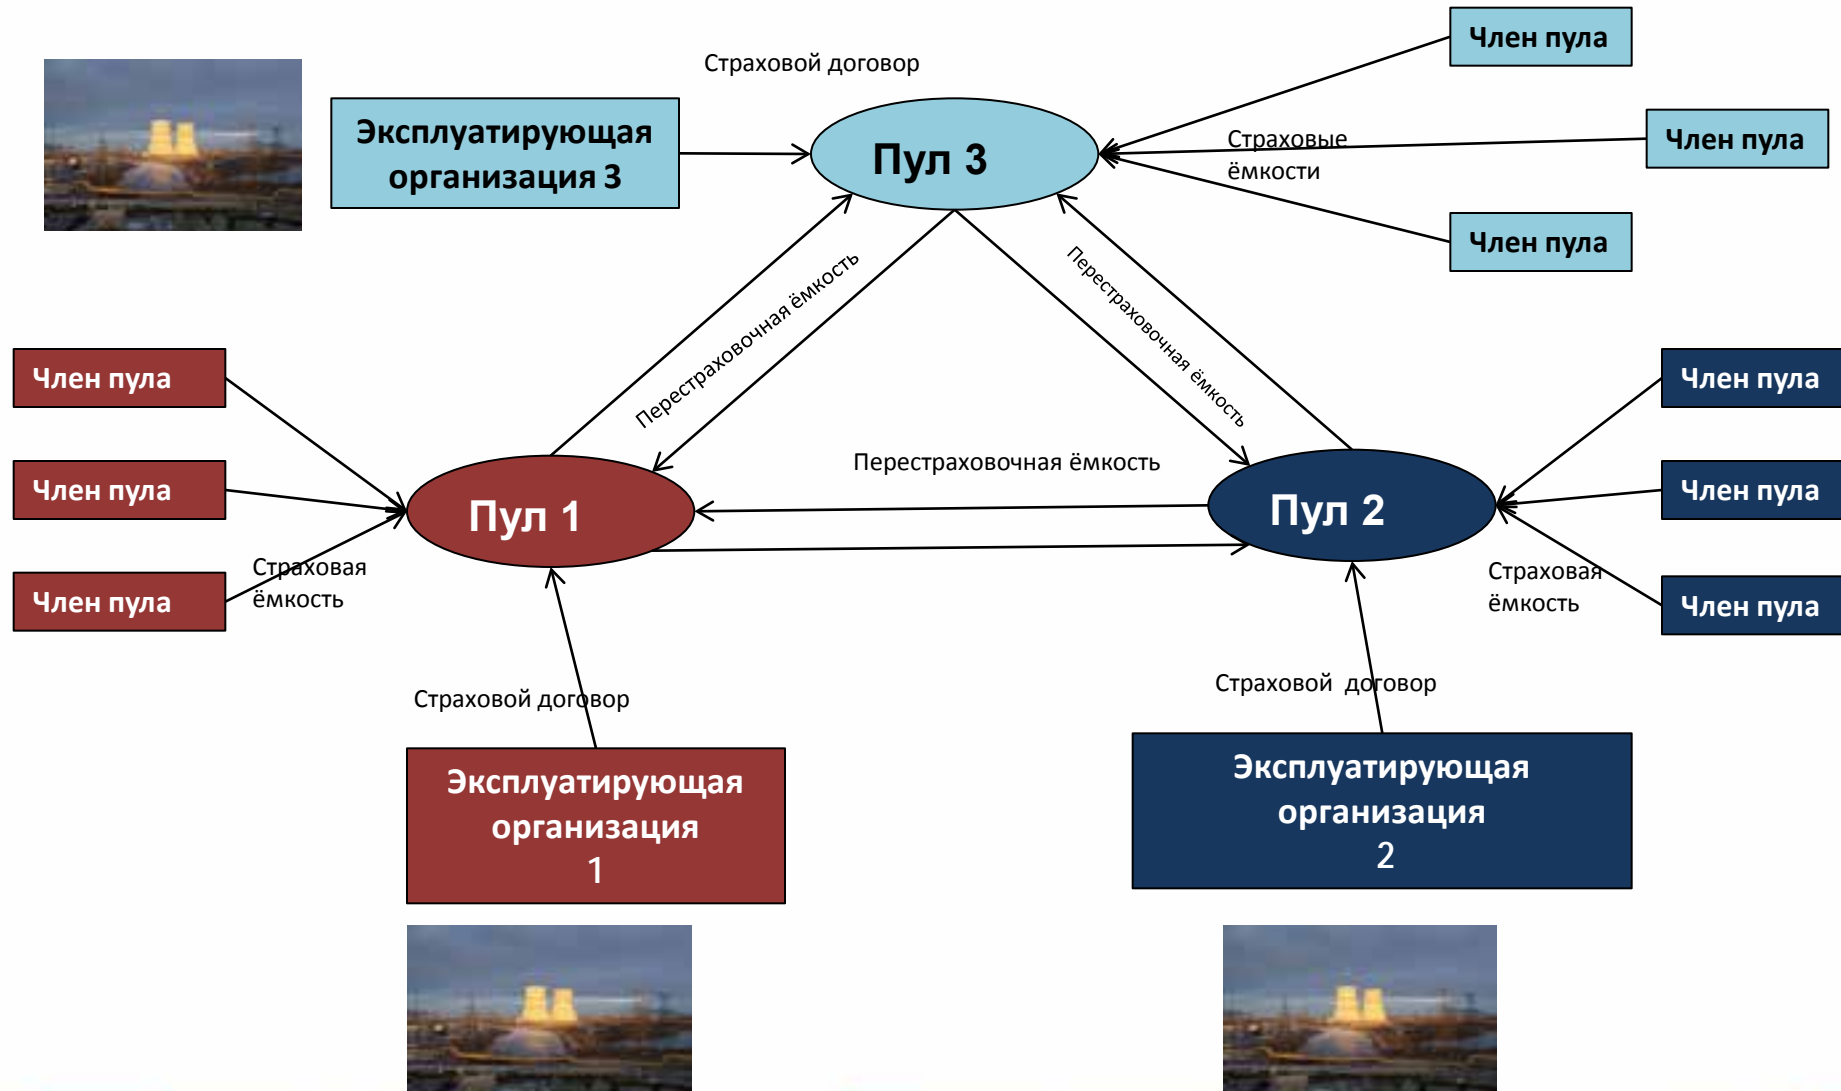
Страховой договор

Эксплуатирующая организация 3

Пул 3

Член пула

Член пула

Член пула

Страховые ёмкости

Перестраховочная ёмкость

Перестраховочная ёмкость

Член пула

Член пула

Член пула

Пул 1

Перестраховочная ёмкость

Пул 2

Член пула

Член пула

Член пула

Страховая ёмкость

Страховая ёмкость

Страховой договор

Страховой договор

Эксплуатирующая организация 1

Эксплуатирующая организация 2